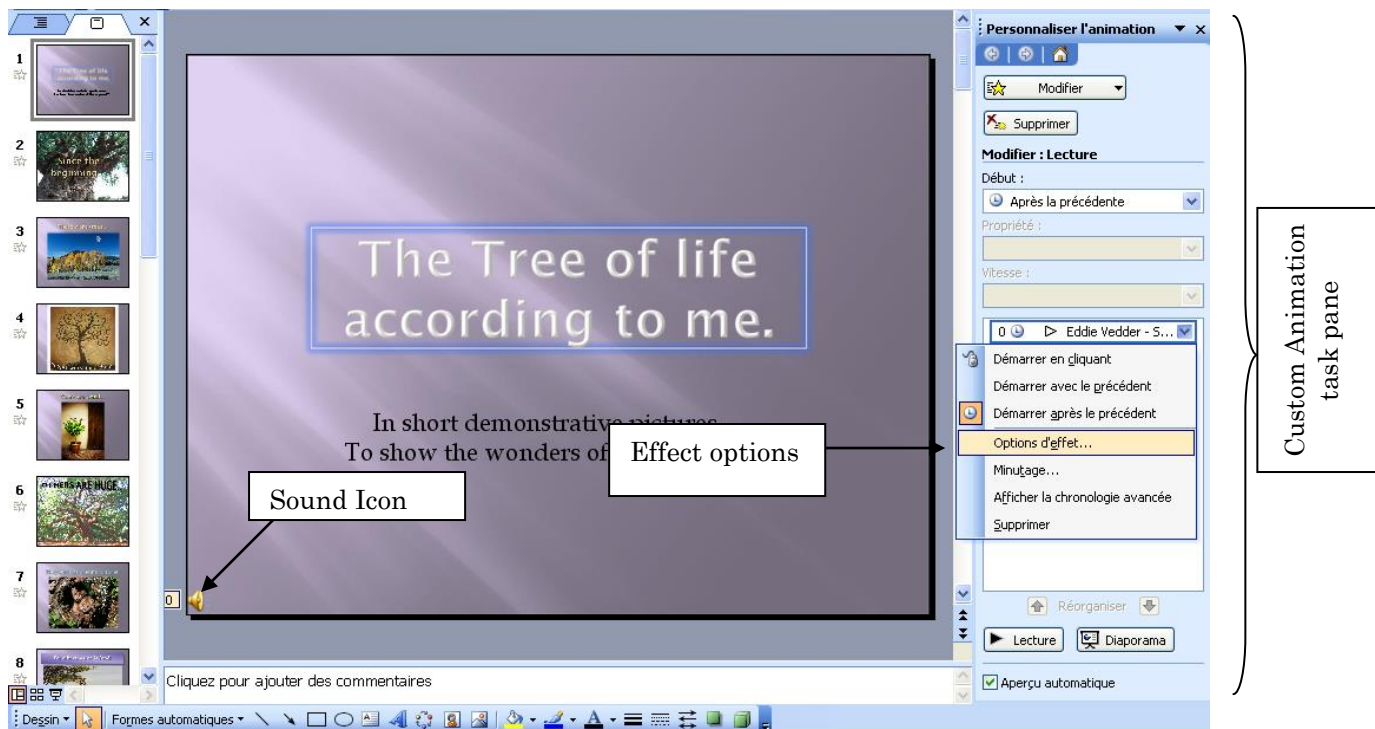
1

2
Since the beginning

3

4

5

6
OTHERS ARE HUGE

7

8

The Tree of life according to me.

In short demonstrative pictures
To show the wonders of

Effect options

Sound Icon

0

Cliquez pour ajouter des commentaires

Personnaliser l'animation

Modifier

Supprimer

Modifier : Lecture

Début :

Après la précédente

Propriété :

Vitesse :

0 Eddie Vedder - S...

Démarrer en cliquant

Démarrer avec le précédent

Démarrer après le précédent

Options d'effet...

Minutage...

Afficher la chronologie avancée

Supprimer

Réorganiser

Lecture

Diaporama

Aperçu automatique

Dessin

Formes automatiques

Custom Animation task pane